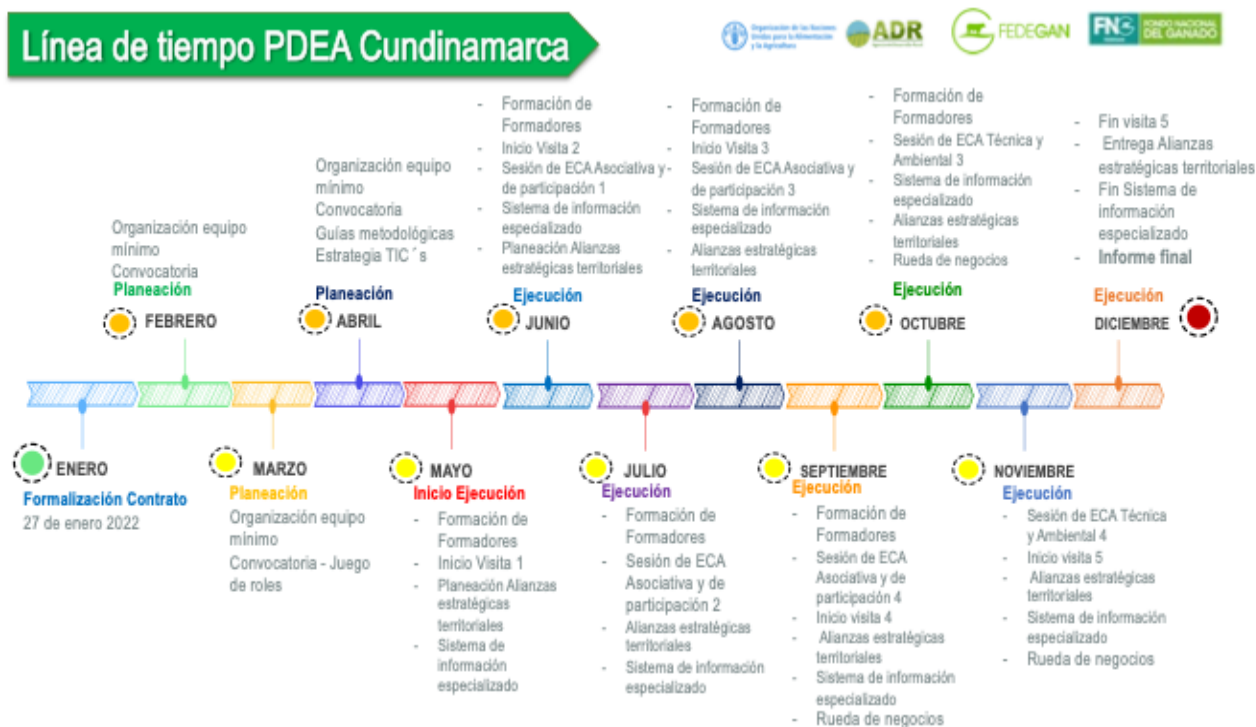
Línea de tiempo PDEA Cundinamarca

Organización de las Naciones Unidas para la Alimentación y la Agricultura

ADR

FEDEGAN

FNG FONDO NACIONAL DEL GANADO

ENERO
Formalización Contrato
27 de enero 2022

FEBRERO
Planeación
Organización equipo mínimo
Convocatoria

MARZO
Planeación
Organización equipo mínimo
Convocatoria - Juego de roles

ABRIL
Planeación
Organización equipo mínimo
Convocatoria
Guías metodológicas
Estrategia TIC´s

MAYO
Inicio Ejecución
- Formación de Formadores
- Inicio Visita 1
- Planeación Alianzas estratégicas territoriales
- Sistema de información especializado

JUNIO
Ejecución
- Formación de Formadores
- Inicio Visita 2
- Sesión de ECA Asociativa y de participación 1
- Sistema de información especializado
- Planeación Alianzas estratégicas territoriales

JULIO
Ejecución
- Formación de Formadores
- Sesión de ECA Asociativa y de participación 2
- Alianzas estratégicas territoriales
- Sistema de información especializado

AGOSTO
Ejecución
- Formación de Formadores
- Inicio Visita 3
- Sesión de ECA Asociativa y de participación 3
- Sistema de información especializado
- Alianzas estratégicas territoriales

SEPTIEMBRE
Ejecución
- Formación de Formadores
- Sesión de ECA Asociativa y de participación 4
- Inicio visita 4
- Alianzas estratégicas territoriales
- Sistema de información especializado
- Rueda de negocios

OCTUBRE
Ejecución
- Formación de Formadores
- Sesión de ECA Técnica y Ambiental 3
- Sistema de información especializado
- Alianzas estratégicas territoriales
- Rueda de negocios

NOVIEMBRE
Ejecución
- Sesión de ECA Técnica y Ambiental 4
- Inicio visita 5
- Alianzas estratégicas territoriales
- Sistema de información especializado
- Rueda de negocios

DICIEMBRE
Ejecución
- Fin visita 5
- Entrega Alianzas estratégicas territoriales
- Fin Sistema de información especializado
- Informe final